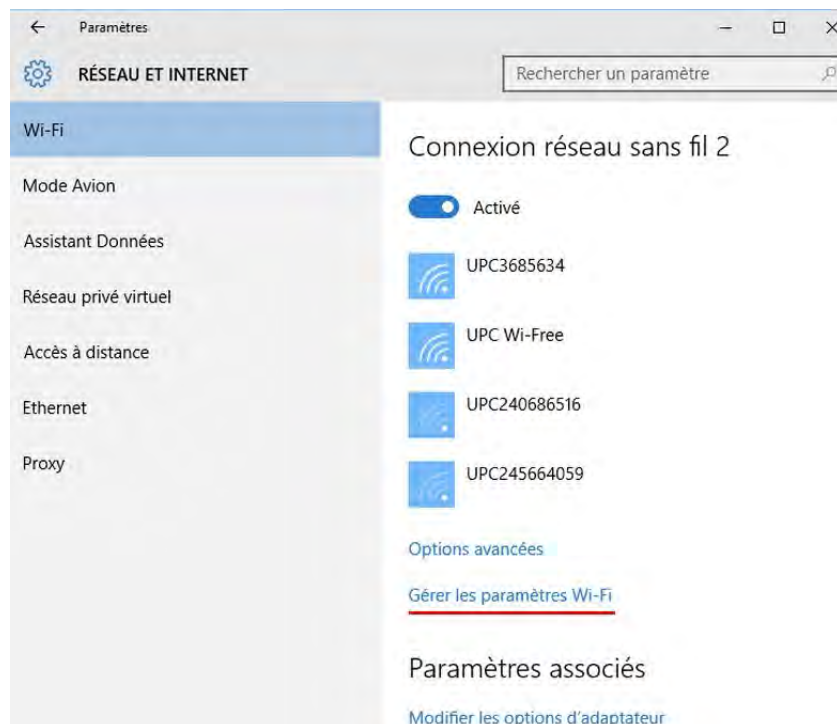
Paramètres

RÉSEAU ET INTERNET

Rechercher un paramètre

Wi-Fi

Mode Avion

Assistant Données

Réseau privé virtuel

Accès à distance

Ethernet

Proxy

Connexion réseau sans fil 2

Activé

UPC3685634

UPC Wi-Free

UPC240686516

UPC245664059

Options avancées

Gérer les paramètres Wi-Fi

Paramètres associés

Modifier les options d'adaptateur